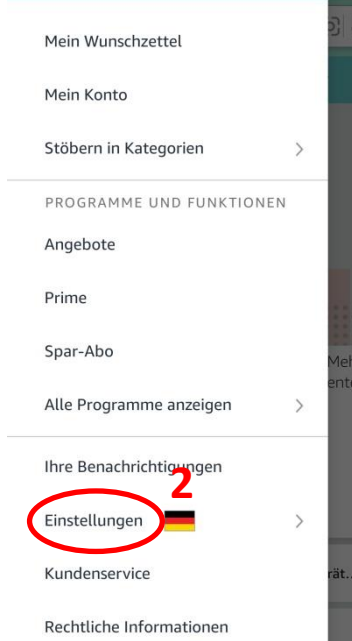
Mein Wunschzettel

Mein Konto

Stöbern in Kategorien

PROGRAMME UND FUNKTIONEN

Angebote

Prime

Spar-Abo

Alle Programme anzeigen

Ihre Benachrichtigungen

2

Einstellungen

Kundenservice

Rechtliche Informationen

Meh
ente

rät...